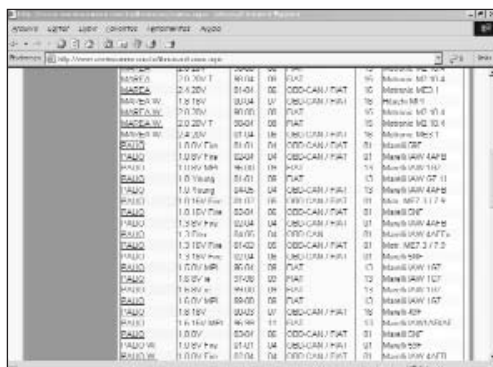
Archivo Editar Ver Favoritos Herramientas Ayuda

Dirección http://www.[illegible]

| MAREA | 2.0 20V T | 98/04 | 08 | FIAT | 16 | Motronic M2.10.4 |
|---|---|---|---|---|---|---|
| MAREA | 2.4 20V | 01-04 | 04 | OBD-CAN / FIAT | 16 | Motronic ME3.1 |
| MAREA W | 1.6 16V | 00/04 | 07 | OBD-CAN / FIAT | 16 | Hitachi MPI |
| MAREA W | 2.0 20V | 00-00 | 08 | FIAT | 16 | Motronic M2.10.4 |
| MAREA W | 2.0 20V T | 99/04 | 08 | FIAT | 16 | Motronic M2.10.4 |
| MAREA W | 2.4 20V | 01-04 | 04 | OBD-CAN / FIAT | 16 | Motronic ME3.1 |
| PALIO | 1.0 8V Fire | 01-04 | 04 | OBD-CAN / FIAT | 01 | Marelli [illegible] |
| PALIO | 1.0 8V Fire | 02-04 | 04 | OBD-CAN / FIAT | 01 | Marelli IAW 4AFB |
| PALIO | 1.0 8V MPI | 96-00 | 08 | FIAT | 13 | Marelli IAW 1G7 |
| PALIO | 1.0 Young | 01-04 | 08 | FIAT | 13 | Marelli IAW GF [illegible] |
| PALIO | 1.0 Young | 04-05 | 04 | OBD-CAN / FIAT | 01 | Marelli IAW 4AFB |
| PALIO | 1.0 16V Fire | 01-01 | 05 | OBD-CAN / FIAT | 01 | Mot. ME7.3.1 7.9 |
| PALIO | 1.0 16V Fire | 03-04 | 04 | OBD-CAN / FIAT | 01 | Marelli 5NF |
| PALIO | 1.3 8V Fire | 03-04 | 04 | OBD-CAN / FIAT | 01 | Marelli IAW 4AFB |
| PALIO | 1.3 Fire | 04-05 | 04 | OBD-CAN / FIAT | 01 | Marelli IAW 4AFT |
| PALIO | 1.3 16V Fire | 01-02 | 05 | OBD-CAN / FIAT | 01 | Mot. ME7.3.1 7.9 |
| PALIO | 1.3 16V Fire | 02-04 | 04 | OBD-CAN / FIAT | 01 | Marelli 59F |
| PALIO | 1.0 8V MPI | 96-04 | 08 | FIAT | 13 | Marelli IAW 1G7 |
| PALIO | 1.6 8V ie | 97-00 | 08 | FIAT | 13 | Marelli IAW 1G7 |
| PALIO | 1.6 8V ie | 99-00 | 08 | FIAT | 13 | Marelli IAW 1G7 |
| PALIO | 1.6 8V MPI | 99-00 | 08 | FIAT | 13 | Marelli IAW 1G7 |
| PALIO | 1.6 16V | 00-03 | 07 | OBD-CAN / FIAT | 16 | Marelli 49F |
| PALIO | 1.6 16V MPI | 96-99 | 11 | FIAT | 13 | Marelli IAW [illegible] |
| PALIO | 1.8 8V | 03-04 | 04 | OBD-CAN / FIAT | 01 | Marelli 5NF |
| PALIO W | 1.0 8V Fire | 01-01 | 04 | OBD-CAN / FIAT | 01 | Marelli 59F |
| PALIO W | 1.0 8V Fire | 02-04 | 04 | OBD-CAN / FIAT | 01 | Marelli IAW 4AFB |